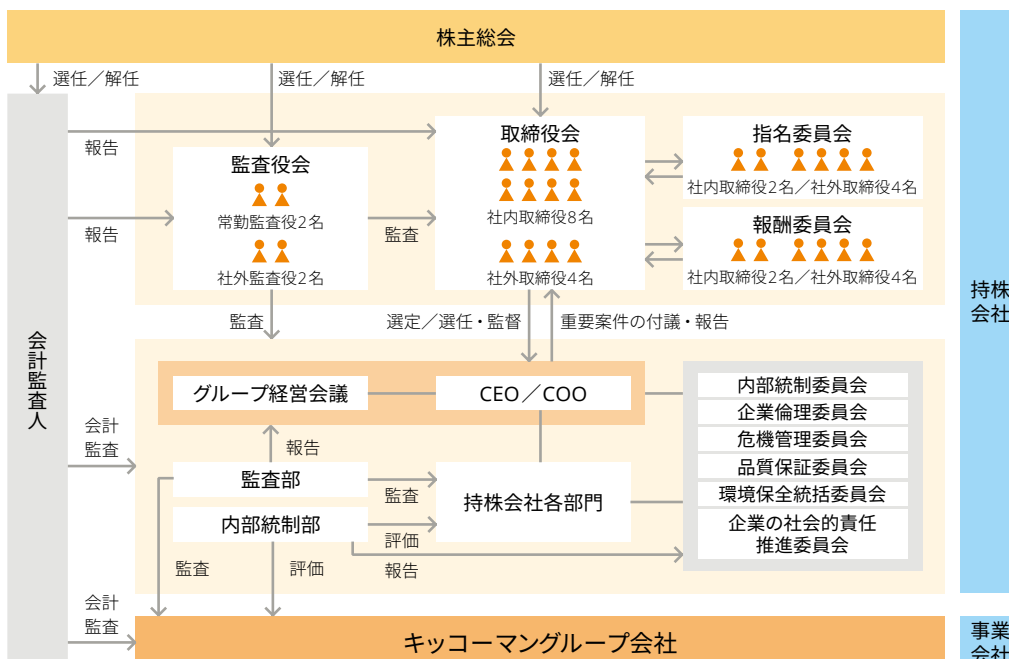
株主総会

選任／解任
選任／解任
選任／解任

会計監査人

報告
報告

監査役会
常勤監査役2名
社外監査役2名

監査

取締役会
社内取締役8名
社外取締役4名

指名委員会
社内取締役2名／社外取締役4名

報酬委員会
社内取締役2名／社外取締役4名

監査
選定／選任・監督
重要案件の付議・報告

グループ経営会議
CEO／COO

内部統制委員会
企業倫理委員会
危機管理委員会
品質保証委員会
環境保全統括委員会
企業の社会的責任推進委員会

会計監査
報告
監査部
監査
持株会社各部門
内部統制部
評価
報告
監査
評価

会計監査

キッコーマングループ会社

持株会社
事業会社